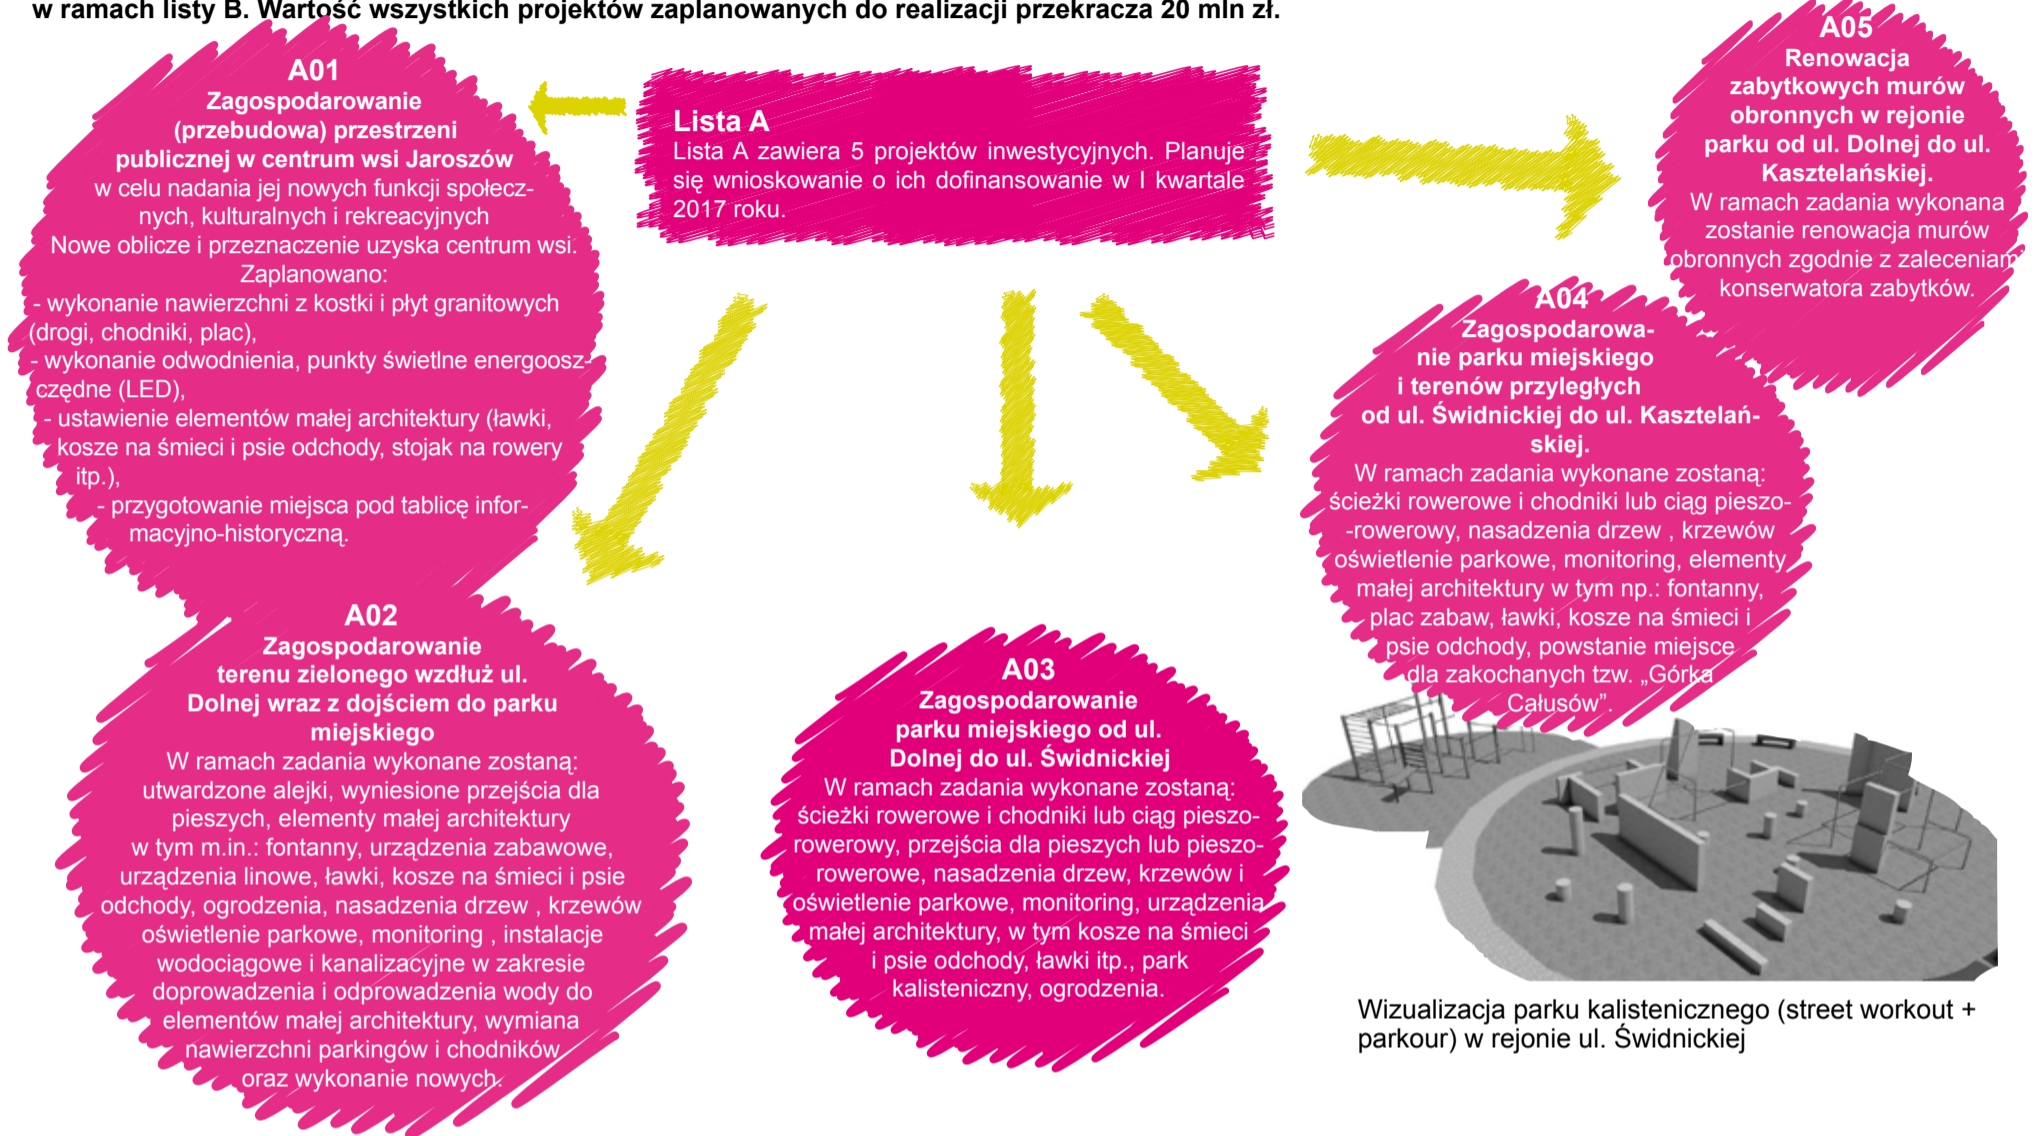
w ramach listy B. Wartość wszystkich projektów zaplanowanych do realizacji przekracza 20 mln zł.

Lista A
Lista A zawiera 5 projektów inwestycyjnych. Planuje się wnioskowanie o ich dofinansowanie w I kwartale 2017 roku.

A01
Zagospodarowanie (przebudowa) przestrzeni publicznej w centrum wsi Jaroszów
w celu nadania jej nowych funkcji społecznych, kulturalnych i rekreacyjnych
Nowe oblicze i przeznaczenie uzyska centrum wsi.
Zaplanowano:
- wykonanie nawierzchni z kostki i płyt granitowych (drogi, chodniki, plac),
- wykonanie odwodnienia, punkty świetlne energooszczędne (LED),
- ustawienie elementów małej architektury (ławki, kosze na śmieci i psie odchody, stojak na rowery itp.),
- przygotowanie miejsca pod tablicę informacyjno-historyczną.

A05
Renowacja zabytkowych murów obronnych w rejonie parku od ul. Dolnej do ul. Kasztelańskiej.
W ramach zadania wykonana zostanie renowacja murów obronnych zgodnie z zaleceniami konserwatora zabytków.

A04
Zagospodarowanie parku miejskiego i terenów przyległych od ul. Świdnickiej do ul. Kasztelańskiej.
W ramach zadania wykonane zostaną: ścieżki rowerowe i chodniki lub ciąg pieszo--rowerowy, nasadzenia drzew , krzewów oświetlenie parkowe, monitoring, elementy małej architektury w tym np.: fontanny, plac zabaw, ławki, kosze na śmieci i psie odchody, powstanie miejsce dla zakochanych tzw. „Górka Całusów".

A02
Zagospodarowanie terenu zielonego wzdłuż ul. Dolnej wraz z dojściem do parku miejskiego
W ramach zadania wykonane zostaną: utwardzone alejki, wyniesione przejścia dla pieszych, elementy małej architektury w tym m.in.: fontanny, urządzenia zabawowe, urządzenia linowe, ławki, kosze na śmieci i psie odchody, ogrodzenia, nasadzenia drzew , krzewów oświetlenie parkowe, monitoring , instalacje wodociągowe i kanalizacyjne w zakresie doprowadzenia i odprowadzenia wody do elementów małej architektury, wymiana nawierzchni parkingów i chodników oraz wykonanie nowych.

A03
Zagospodarowanie parku miejskiego od ul. Dolnej do ul. Świdnickiej
W ramach zadania wykonane zostaną: ścieżki rowerowe i chodniki lub ciąg pieszo-rowerowy, przejścia dla pieszych lub pieszo-rowerowe, nasadzenia drzew, krzewów i oświetlenie parkowe, monitoring, urządzenia małej architektury, w tym kosze na śmieci i psie odchody, ławki itp., park kalisteniczny, ogrodzenia.

Wizualizacja parku kalistenicznego (street workout + parkour) w rejonie ul. Świdnickiej